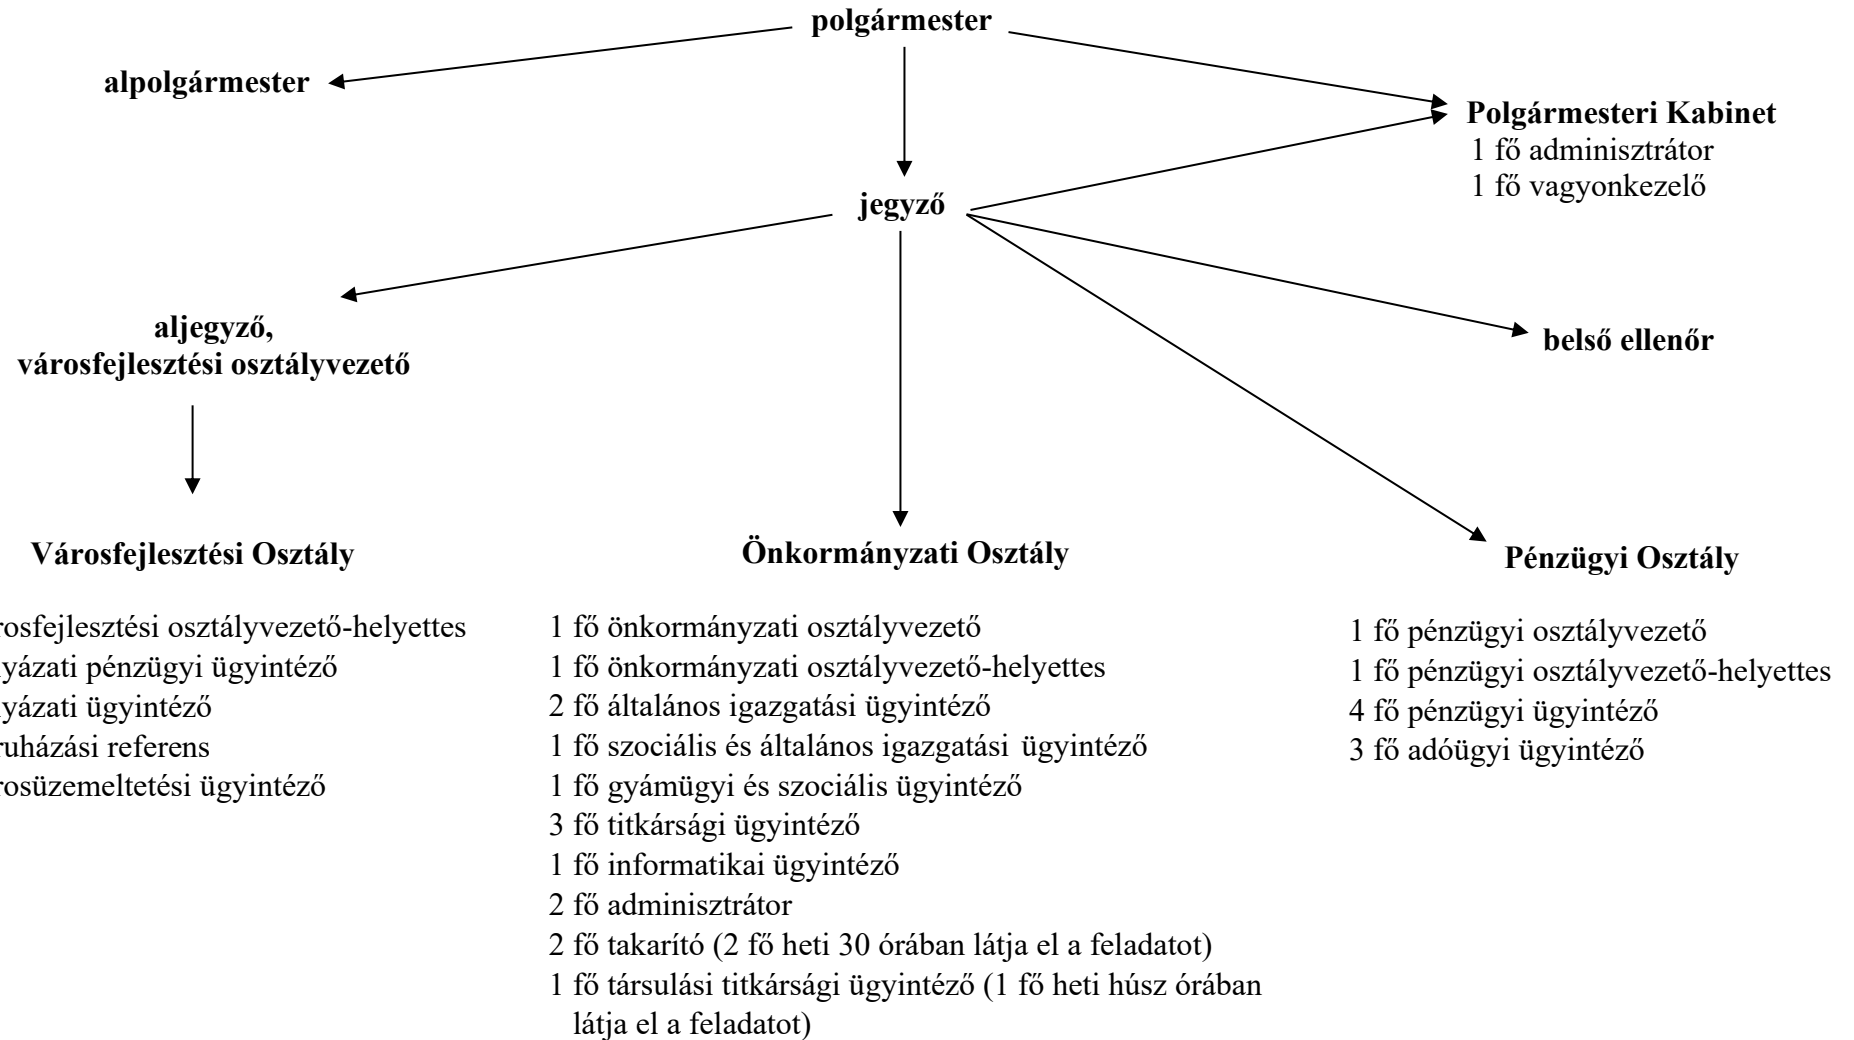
polgármester

alpolgármester

Polgármesteri Kabinet
1 fő adminisztrátor
1 fő vagyonkezelő

jegyző

aljegyző,
városfejlesztési osztályvezető

belső ellenőr

Városfejlesztési Osztály

rosfejlesztési osztályvezető-helyettes
yázati pénzügyi ügyintéző
yázati ügyintéző
ruházási referens
rosüzemeltetési ügyintéző

Önkormányzati Osztály

1 fő önkormányzati osztályvezető
1 fő önkormányzati osztályvezető-helyettes
2 fő általános igazgatási ügyintéző
1 fő szociális és általános igazgatási ügyintéző
1 fő gyámügyi és szociális ügyintéző
3 fő titkársági ügyintéző
1 fő informatikai ügyintéző
2 fő adminisztrátor
2 fő takarító (2 fő heti 30 órában látja el a feladatot)
1 fő társulási titkársági ügyintéző (1 fő heti húsz órában látja el a feladatot)

Pénzügyi Osztály

1 fő pénzügyi osztályvezető
1 fő pénzügyi osztályvezető-helyettes
4 fő pénzügyi ügyintéző
3 fő adóügyi ügyintéző